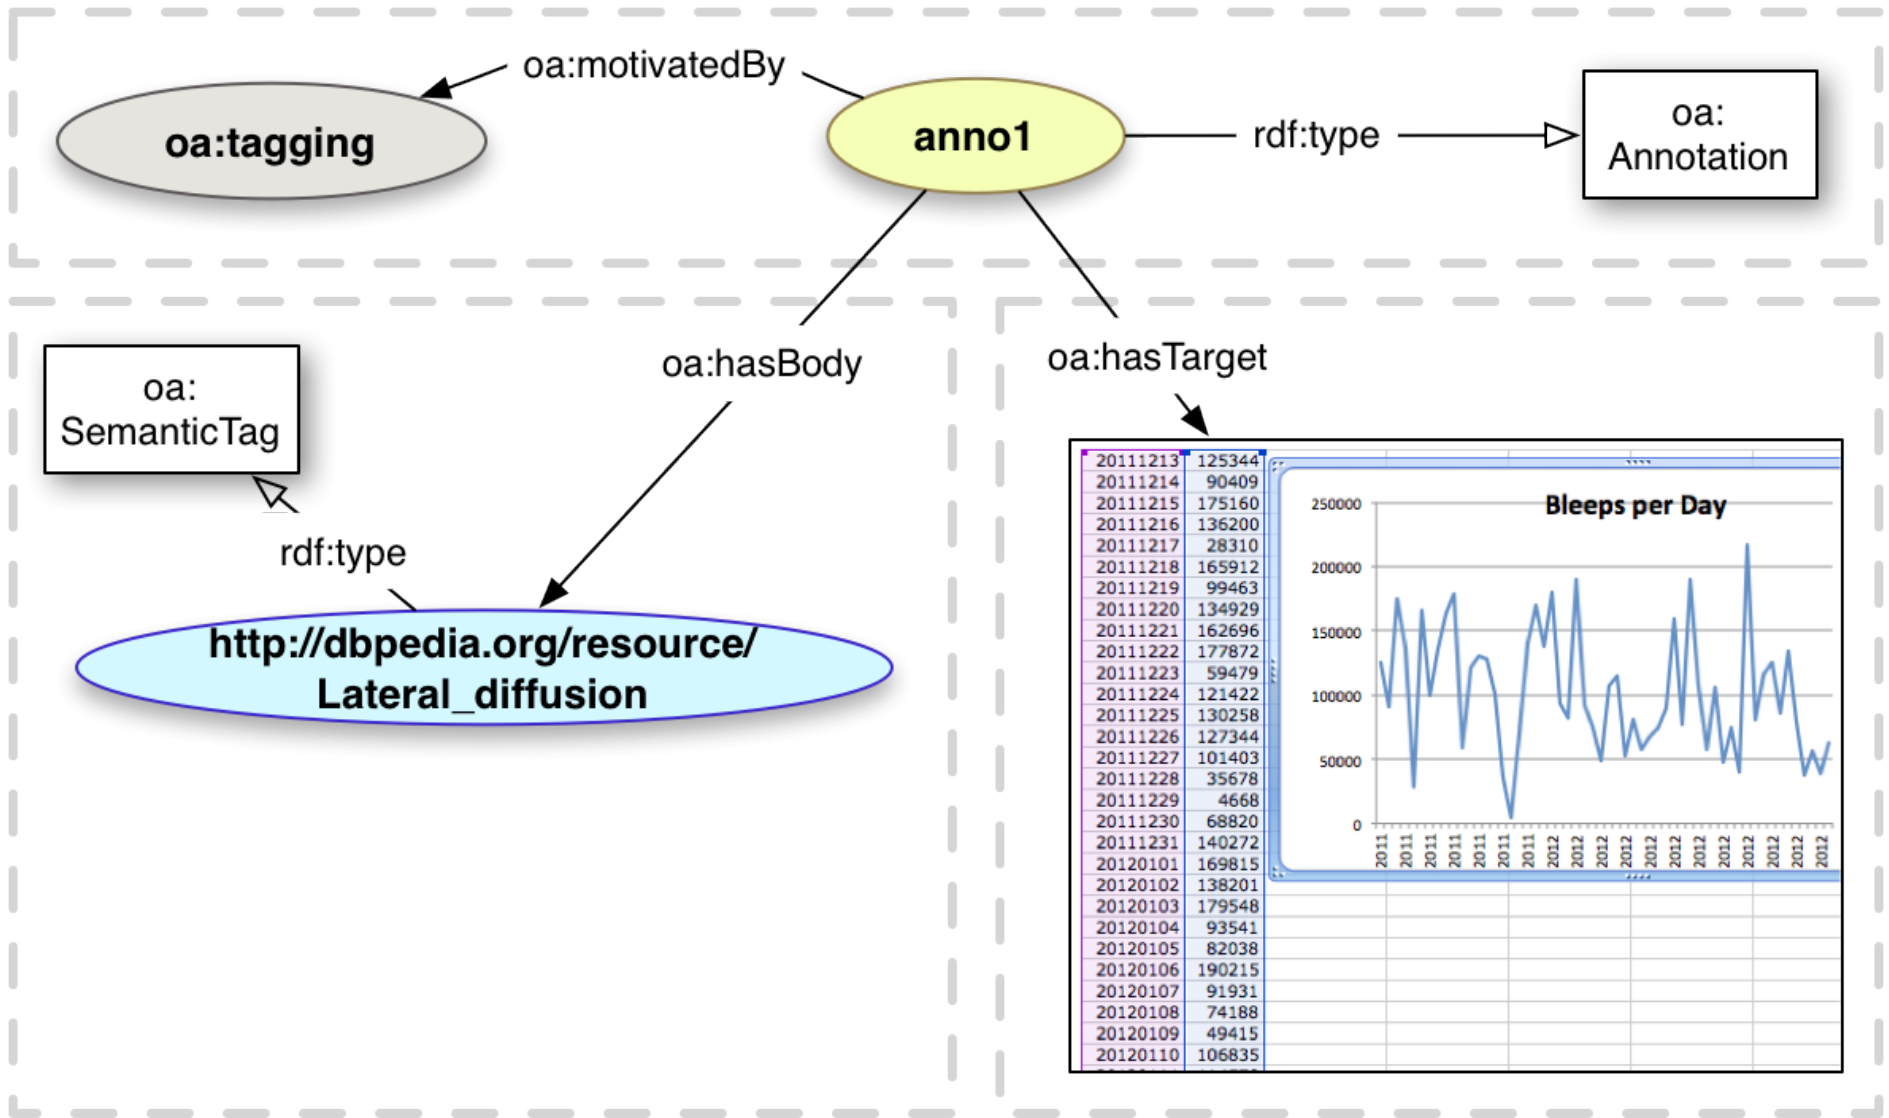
oa:motivatedBy

oa:tagging

anno1

rdf:type

oa: Annotation

oa: SemanticTag

oa:hasBody

oa:hasTarget

rdf:type

http://dbpedia.org/resource/ Lateral_diffusion

| | |
|---|---|
| 20111213 | 125344 |
| 20111214 | 90409 |
| 20111215 | 175160 |
| 20111216 | 136200 |
| 20111217 | 28310 |
| 20111218 | 165912 |
| 20111219 | 99463 |
| 20111220 | 134929 |
| 20111221 | 162696 |
| 20111222 | 177872 |
| 20111223 | 59479 |
| 20111224 | 121422 |
| 20111225 | 130258 |
| 20111226 | 127344 |
| 20111227 | 101403 |
| 20111228 | 35678 |
| 20111229 | 4668 |
| 20111230 | 68820 |
| 20111231 | 140272 |
| 20120101 | 169815 |
| 20120102 | 138201 |
| 20120103 | 179548 |
| 20120104 | 93541 |
| 20120105 | 82038 |
| 20120106 | 190215 |
| 20120107 | 91931 |
| 20120108 | 74188 |
| 20120109 | 49415 |
| 20120110 | 106835 |

Bleeps per Day

250000
200000
150000
100000
50000
0

2011 2011 2011 2011 2011 2011 2011 2012 2012 2012 2012 2012 2012 2012 2012 2012 2012 2012 2012